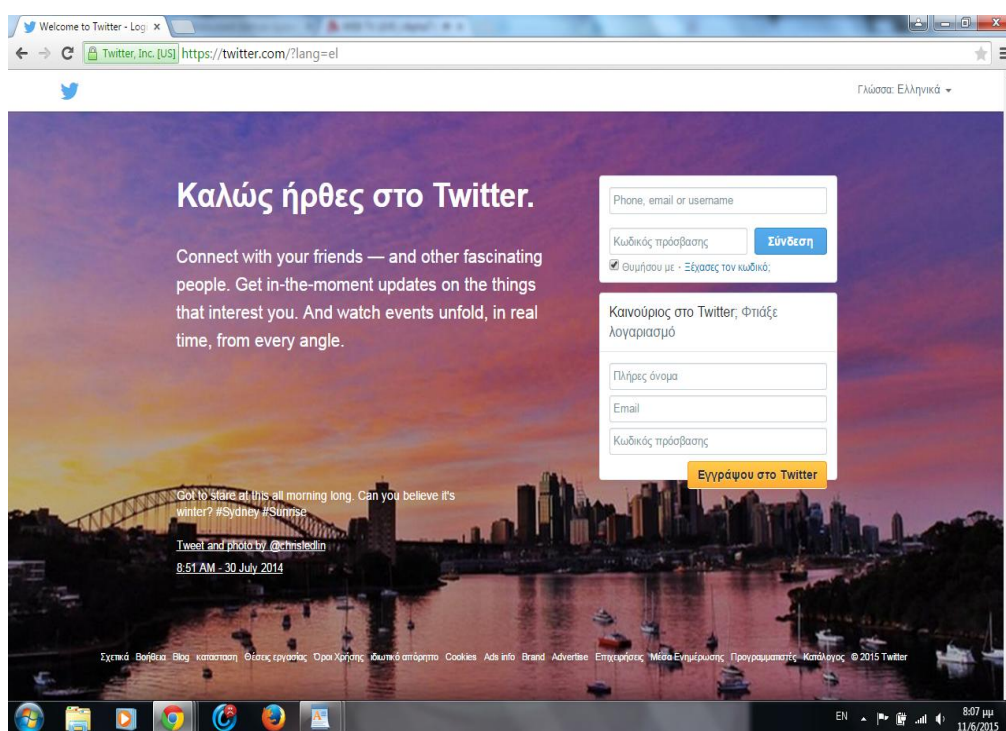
Welcome to Twitter - Log ×

Twitter, Inc. [US] https://twitter.com/?lang=el

Γλώσσα: Ελληνικά

Καλώς ήρθες στο Twitter.

Connect with your friends — and other fascinating people. Get in-the-moment updates on the things that interest you. And watch events unfold, in real time, from every angle.

Phone, email or username

Κωδικός πρόσβασης

Σύνδεση

Θυμήσου με · Ξέχασες τον κωδικό;

Καινούριος στο Twitter; Φτιάξε λογαριασμό

Πλήρες όνομα

Email

Κωδικός πρόσβασης

Εγγράψου στο Twitter

Got to stare at this all morning long. Can you believe it's winter? #Sydney #Sunrise

Tweet and photo by @chrisfedlin

8:51 AM - 30 July 2014

Σχετικά Βοήθεια Blog κατασταση Θέσεις εργασίας Όροι Χρήσης ιδιωτικό απόρρητο Cookies Ads info Brand Advertise Επιχειρήσεις Μέσα Ενημέρωσης Προγραμματιστές Κατάλογος © 2015 Twitter

EN 8:07 μμ 11/6/2015